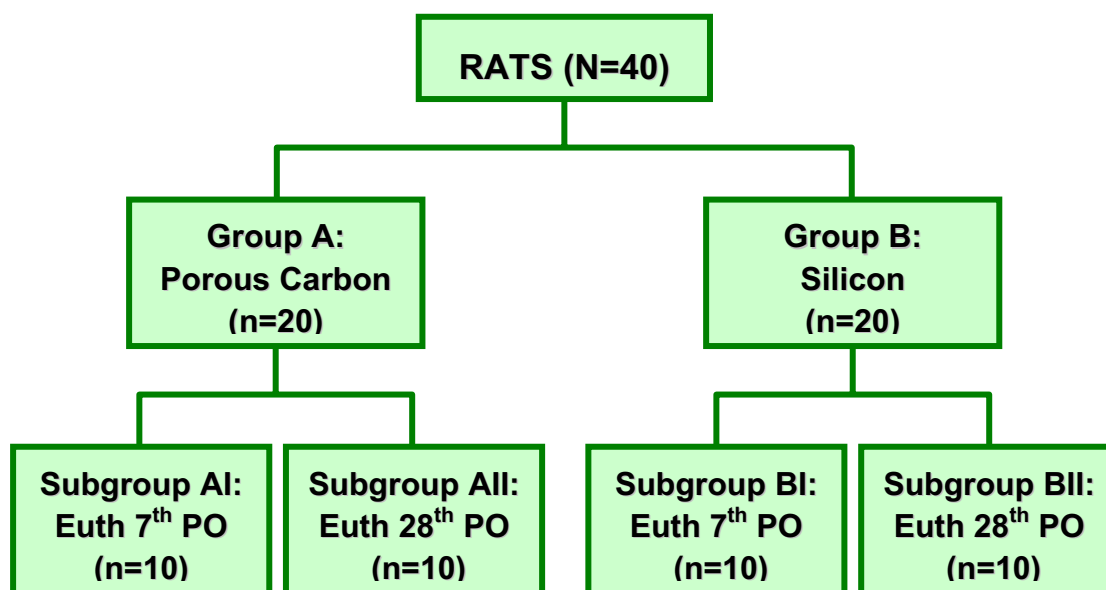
RATS (N=40)

Group A:
Porous Carbon
(n=20)

Group B:
Silicon
(n=20)

Subgroup AI:
Euth 7$^{th}$ PO
(n=10)

Subgroup AII:
Euth 28$^{th}$ PO
(n=10)

Subgroup BI:
Euth 7$^{th}$ PO
(n=10)

Subgroup BII:
Euth 28$^{th}$ PO
(n=10)